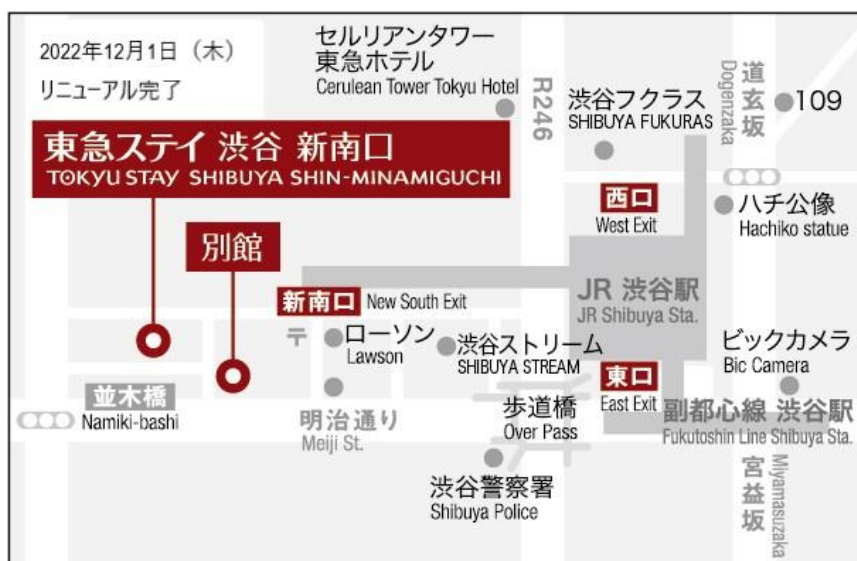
2022年12月1日（木）
リニューアル完了

東急ステイ 渋谷 新南口
TOKYU STAY SHIBUYA SHIN-MINAMIGUCHI

別館

セルリアンタワー
東急ホテル
Cerulean Tower Tokyu Hotel

R246

渋谷フクラス
SHIBUYA FUKURAS

道玄坂
Dogenzaka

109

西口
West Exit

ハチ公像
Hachiko statue

新南口 New South Exit

JR 渋谷駅
JR Shibuya Sta.

ローソン
Lawson

渋谷ストリーム
SHIBUYA STREAM

ビックカメラ
Bic Camera

並木橋
Namiki-bashi

明治通り
Meiji St.

東口
East Exit

歩道橋
Over Pass

副都心線 渋谷駅
Fukutoshin Line Shibuya Sta.

宮益坂
Miyamasuzaka

渋谷警察署
Shibuya Police